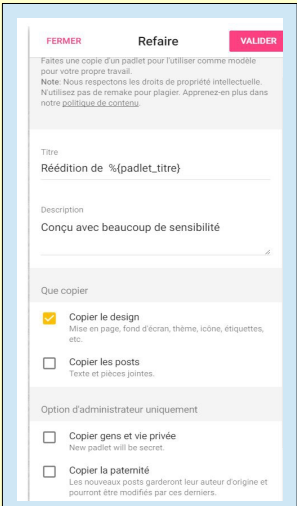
FERMER Refaire VALIDER

Faites une copie d'un padlet pour l'utiliser comme modèle pour votre propre travail.
Note: Nous respectons les droits de propriété intellectuelle. N'utilisez pas de remake pour plagier. Apprenez-en plus dans notre politique de contenu.

Titre
Réédition de %{padlet_titre}

Description
Conçu avec beaucoup de sensibilité

Que copier

Copier le design
Mise en page, fond d'écran, thème, icône, étiquettes, etc.

Copier les posts
Texte et pièces jointes.

Option d'administrateur uniquement

Copier gens et vie privée
New padlet will be secret.

Copier la paternité
Les nouveaux posts garderont leur auteur d'origine et pourront être modifiés par ces derniers.